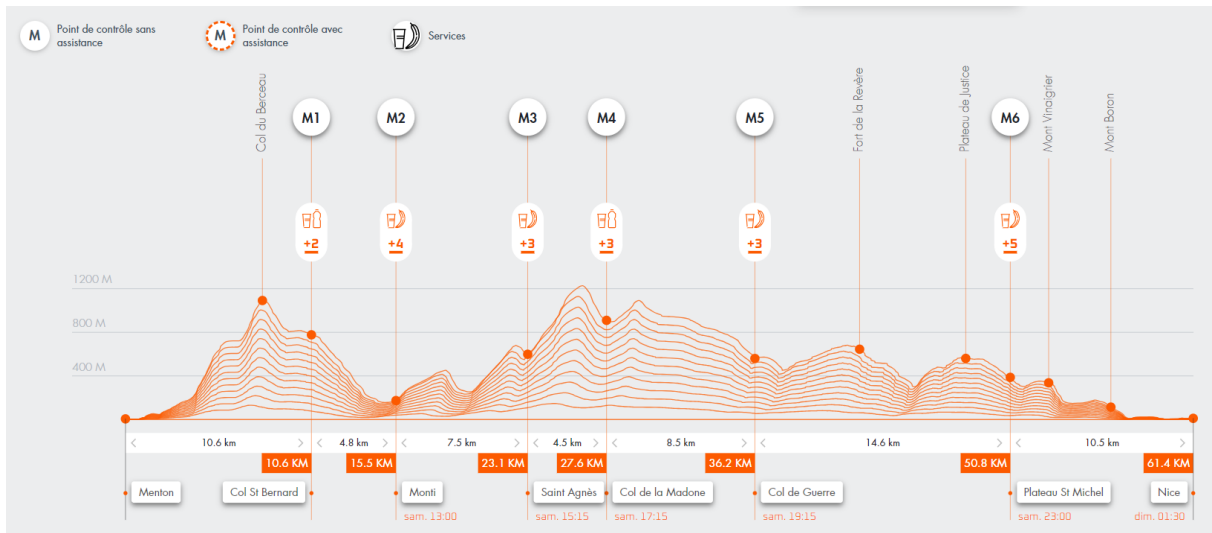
M Point de contrôle sans assistance

M Point de contrôle avec assistance

Services

Col du Berceau

M1

M2

M3

M4

M5

Fort de la Revère

Plateau de Justice

M6

Mont Vinaigrier

Mont Boron

+2

+4

+3

+3

+3

+5

1200 M

800 M

400 M

10.6 km

4.8 km

7.5 km

4.5 km

8.5 km

14.6 km

10.5 km

10.6 KM

15.5 KM

23.1 KM

27.6 KM

36.2 KM

50.8 KM

61.4 KM

Menton

Col St Bernard

Monti

sam. 13:00

Saint Agnès

sam. 15:15

Col de la Madone

sam. 17:15

Col de Guerre

sam. 19:15

Plateau St Michel

sam. 23:00

Nice

dim. 01:30